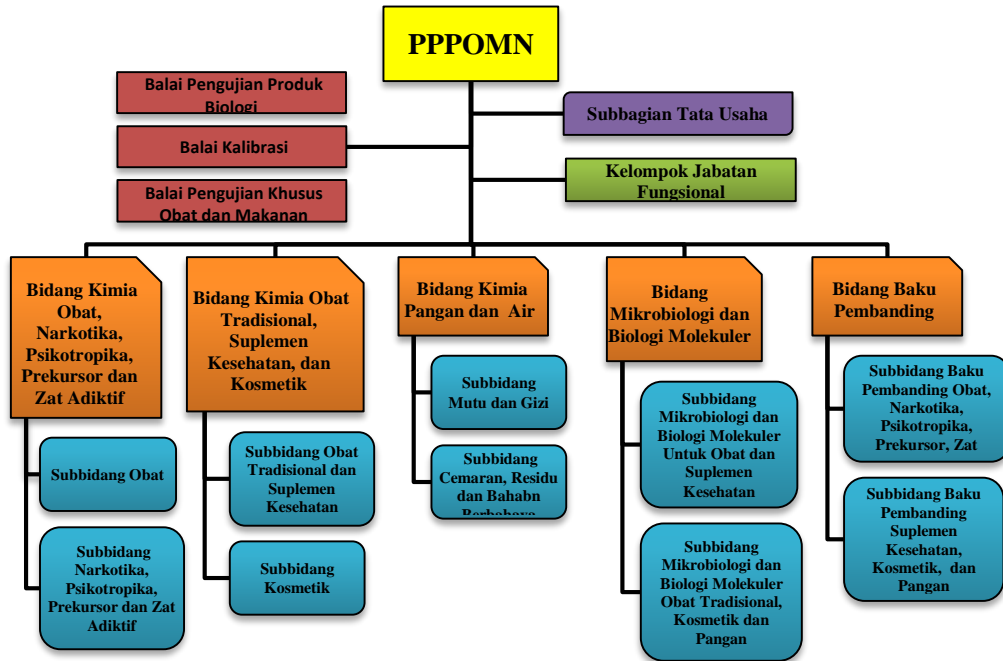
PPPOMN

Balai Pengujian Produk Biologi

Balai Kalibrasi

Balai Pengujian Khusus Obat dan Makanan

Subbagian Tata Usaha

Kelompok Jabatan Fungsional

Bidang Kimia Obat, Narkotika, Psikotropika, Prekursor dan Zat Adiktif

Subbidang Obat

Subbidang Narkotika, Psikotropika, Prekursor dan Zat Adiktif

Bidang Kimia Obat Tradisional, Suplemen Kesehatan, dan Kosmetik

Subbidang Obat Tradisional dan Suplemen Kesehatan

Subbidang Kosmetik

Bidang Kimia Pangan dan Air

Subbidang Mutu dan Gizi

Subbidang Cemaran, Residu dan Bahabn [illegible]

Bidang Mikrobiologi dan Biologi Molekuler

Subbidang Mikrobiologi dan Biologi Molekuler Untuk Obat dan Suplemen Kesehatan

Subbidang Mikrobiologi dan Biologi Molekuler Obat Tradisional, Kosmetik dan Pangan

Bidang Baku Pembanding

Subbidang Baku Pembanding Obat, Narkotika, Psikotropika, Prekursor, Zat

Subbidang Baku Pembanding Suplemen Kesehatan, Kosmetik, dan Pangan